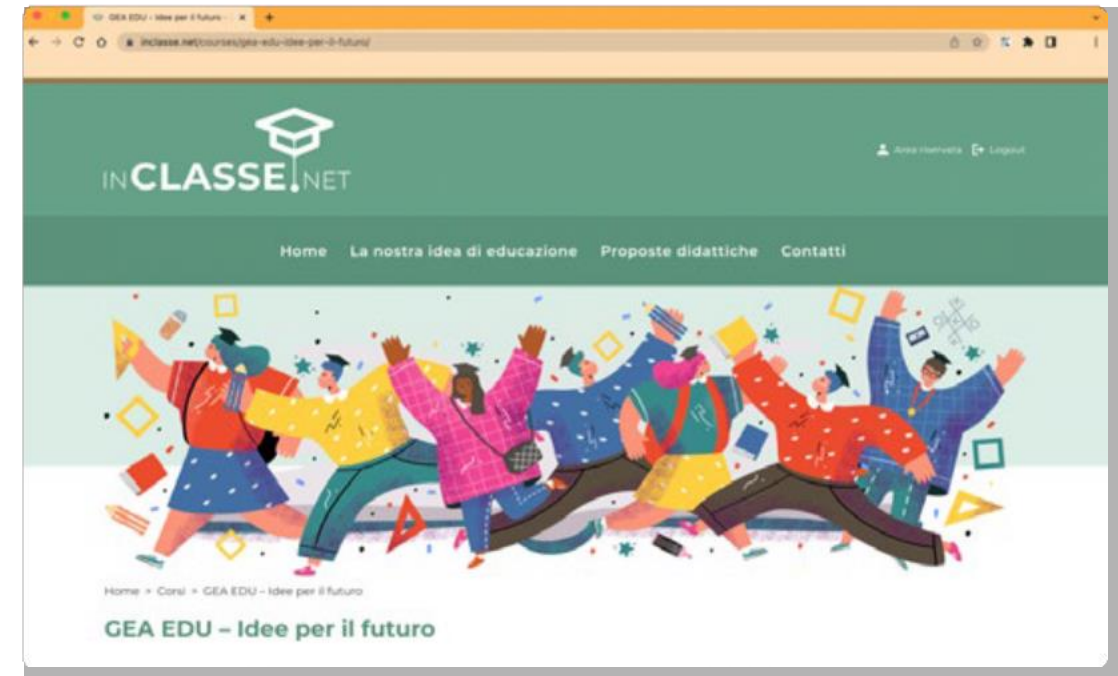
GEA EDU - Idee per il futuro ×
inclasse.net/courses/gea-edu-idee-per-il-futuro/

INCLASSE.NET

Area riservata  Logout

Home  La nostra idea di educazione  Proposte didattiche  Contatti

Home > Corsi > GEA EDU – Idee per il futuro

GEA EDU – Idee per il futuro